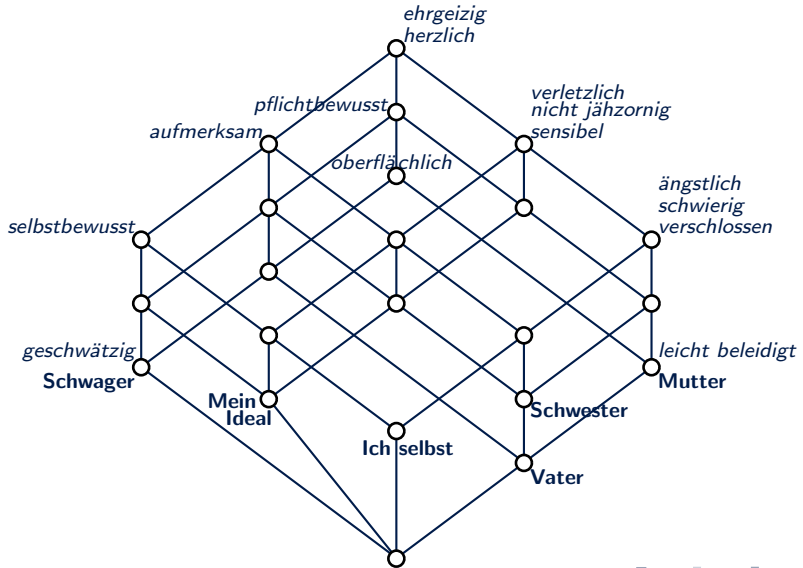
ehrgeizig
herzlich

pflichtbewusst

verletzlich
nicht jähzornig
sensibel

aufmerksam

oberflächlich

ängstlich
schwierig
verschlossen

selbstbewusst

geschwätzig
Schwager

leicht beleidigt
Mutter

Mein
Ideal

Schwester

Ich selbst

Vater